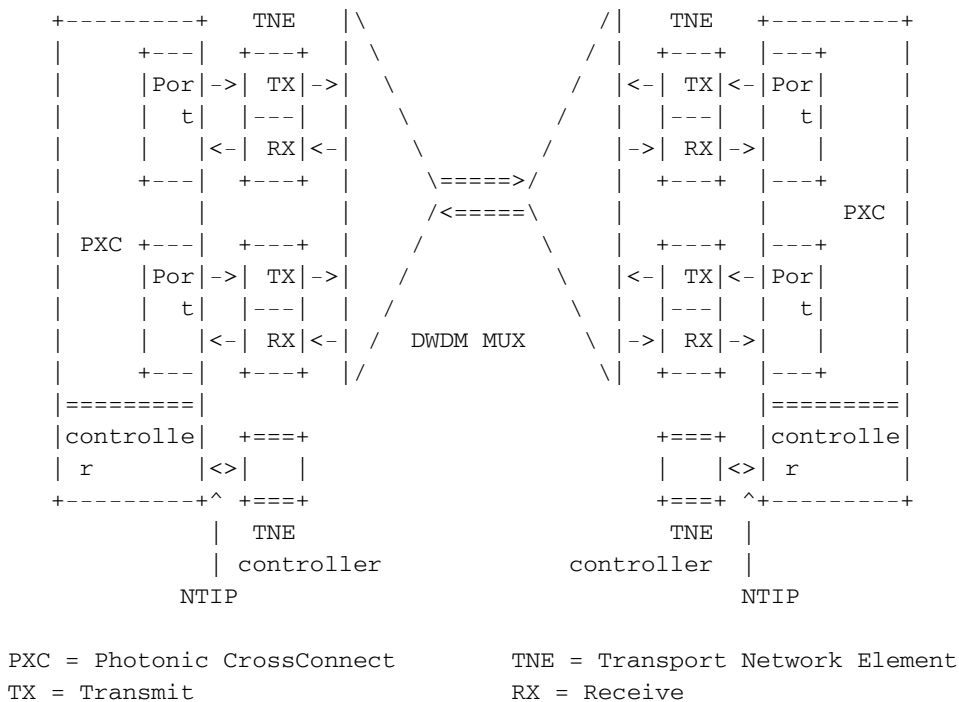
TNE

TNE

Por t

TX

RX

TX

RX

Por t

PXC

PXC

Por t

TX

RX

TX

RX

Por t

DWDM MUX

=========

controlle r

=========

controlle r

TNE controller

TNE controller

NTIP

NTIP

PXC = Photonic CrossConnect    TNE = Transport Network Element
TX = Transmit    RX = Receive